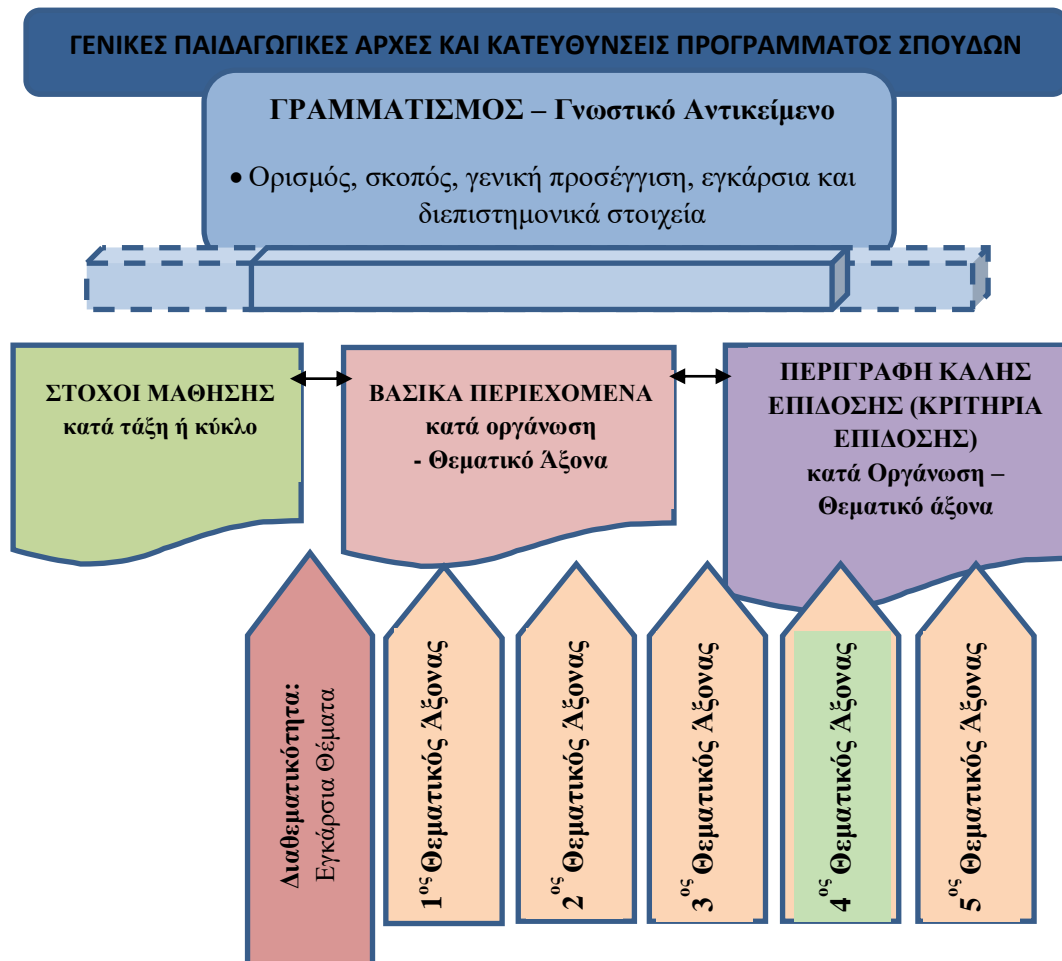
ΓΕΝΙΚΕΣ ΠΑΙΔΑΓΩΓΙΚΕΣ ΑΡΧΕΣ ΚΑΙ ΚΑΤΕΥΘΥΝΣΕΙΣ ΠΡΟΓΡΑΜΜΑΤΟΣ ΣΠΟΥΔΩΝ

ΓΡΑΜΜΑΤΙΣΜΟΣ – Γνωστικό Αντικείμενο

• Ορισμός, σκοπός, γενική προσέγγιση, εγκάρσια και διεπιστημονικά στοιχεία

ΣΤΟΧΟΙ ΜΑΘΗΣΗΣ κατά τάξη ή κύκλο

ΒΑΣΙΚΑ ΠΕΡΙΕΧΟΜΕΝΑ κατά οργάνωση - Θεματικό Άξονα

ΠΕΡΙΓΡΑΦΗ ΚΑΛΗΣ ΕΠΙΔΟΣΗΣ (ΚΡΙΤΗΡΙΑ ΕΠΙΔΟΣΗΣ) κατά Οργάνωση – Θεματικό άξονα

Διαθεματικότητα: Εγκάρσια Θέματα

$1^{ος}$ Θεματικός Άξονας

$2^{ος}$ Θεματικός Άξονας

$3^{ος}$ Θεματικός Άξονας

$4^{ος}$ Θεματικός Άξονας

$5^{ος}$ Θεματικός Άξονας